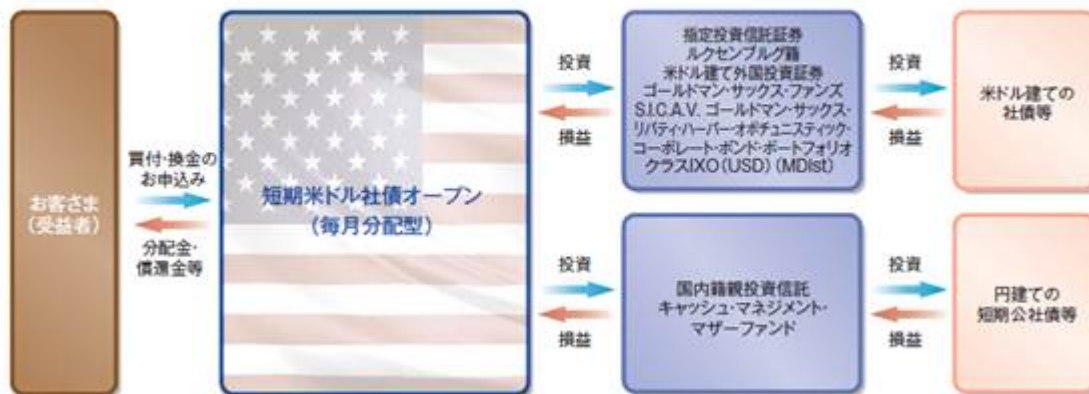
お客さま
（受益者）

買付・換金の
お申込み

分配金・
償還金等

短期米ドル社債オープン
（毎月分配型）

投資

損益

指定投資信託証券
ルクセンブルグ籍
米ドル建て外国投資証券
ゴールドマン・サックス・ファンズ
S.I.C.A.V. ゴールドマン・サックス・
リバティ・ハーバー・オポチュニスティック・
コーポレート・ボンド・ポートフォリオ
クラスIXO（USD）（MDist）

投資

損益

米ドル建ての
社債等

投資

損益

国内籍親投資信託
キャッシュ・マネジメント・
マザーファンド

投資

損益

円建ての
短期公社債等